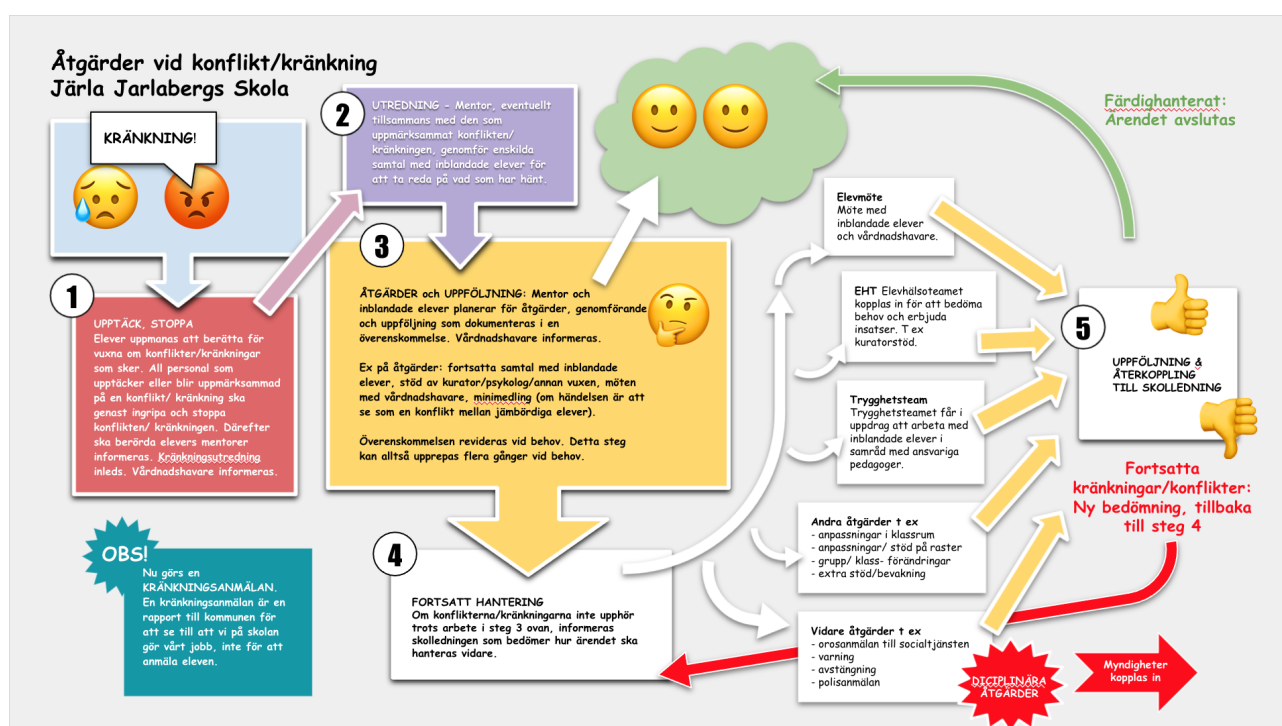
Åtgärder vid konflikt/kränkning
Järla Jarlabergs Skola

KRÄNKNING!

1

UPPTÄCK, STOPPA
Elever uppmanas att berätta för vuxna om konflikter/kränkningar som sker. All personal som upptäcker eller blir uppmärksammad på en konflikt/ kränkning ska genast ingripa och stoppa konflikten/ kränkningen. Därefter ska berörda elevers mentorer informeras. Kränkningsutredning inleds. Vårdnadshavare informeras.

2

UTREDNING – Mentor, eventuellt tillsammans med den som uppmärksammat konflikten/ kränkningen, genomför enskilda samtal med inblandade elever för att ta reda på vad som har hänt.

3

ÅTGÄRDER och UPPFÖLJNING: Mentor och inblandade elever planerar för åtgärder, genomförande och uppföljning som dokumenteras i en överenskommelse. Vårdnadshavare informeras.

Ex på åtgärder: fortsatta samtal med inblandade elever, stöd av kurator/psykolog/annan vuxen, möten med vårdnadshavare, minimedling (om händelsen är att se som en konflikt mellan jämbördiga elever).

Överenskommelsen revideras vid behov. Detta steg kan alltså upprepas flera gånger vid behov.

4

FORTSATT HANTERING
Om konflikterna/kränkningarna inte upphör trots arbete i steg 3 ovan, informeras skolledningen som bedömer hur ärendet ska hanteras vidare.

OBS!
Nu görs en KRÄNKNINGSANMÄLAN. En kränkningsanmälan är en rapport till kommunen för att se till att vi på skolan gör vårt jobb, inte för att anmäla eleven.

Färdighanterat: Ärendet avslutas

Elevmöte
Möte med inblandade elever och vårdnadshavare.

EHT Elevhälsoteamet kopplas in för att bedöma behov och erbjuda insatser. T ex kuratorstöd.

Trygghetsteam
Trygghetsteamet får i uppdrag att arbeta med inblandade elever i samråd med ansvariga pedagoger.

Andra åtgärder t ex
- anpassningar i klassrum
- anpassningar/ stöd på raster
- grupp/ klass- förändringar
- extra stöd/bevakning

Vidare åtgärder t ex
- orosanmälan till socialtjänsten
- varning
- avstängning
- polisanmälan

DICIPLINÄRA ÅTGÄRDER

Myndigheter kopplas in

5

UPPFÖLJNING & ÅTERKOPPLING TILL SKOLLEDNING

Fortsatta kränkningar/konflikter: Ny bedömning, tillbaka till steg 4